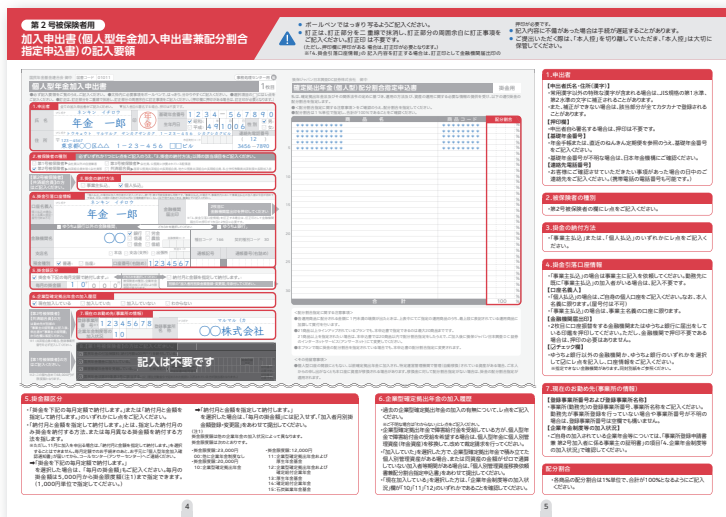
第２号被保険者用

加入申出書（個人型年金加入申出書兼配分割合指定申込書）の記入要領

● ボールペンではっきり丁寧にご記入ください。
● 訂正は、訂正箇所を二重線で抹消し、訂正箇所の周囲余白に訂正事項をご記入ください。訂正印は不要です。
（ただし、押印欄に押印がある場合は、訂正印が必要となります。）
※7、8、掛金引落口座情報の記入内容を訂正する場合は、訂正印として金融機関届出印の押印が必要です。
● 記入内容に不備があった場合は手続が遅延することがあります。
● ご提出いただく書類は、「本人控」を切り離していただき、「本人控」は大切に保管してください。

個人型年金加入申出書

1.申出者
2.被保険者の種別
3.掛金の納付方法
4.掛金引落口座情報
5.申出日
6.企業型確定拠出年金への加入状況
7.現在のお勤め先（事業所の情報）

年金　一郎
ネンキン　イチロウ
1234-5678
○○株式会社
記入は不要です

確定拠出年金（個人型）配分割合指定申込書

1.申出者
【申出者氏名・住所（漢字）】
・常用漢字以外の特殊な漢字が含まれる場合は、JIS規格の第1水準、第2水準の文字に補正されることがあります。
・また、補正ができない場合は、該当部分がカタカナで登録されることがあります。
【押印欄】
・申出者自ら署名する場合は、押印は不要です。
【基礎年金番号】
・年金手帳または、送付のねんきん定期便を参照のうえ、基礎年金番号をご記入ください。
・基礎年金番号が不明な場合は、日本年金機構にご確認ください。
【連絡先電話番号】
・お客様にご確認させていただきたい事項があった場合の日中のご連絡先をご記入ください。（携帯電話の電話番号も可能です。）

2.被保険者の種別
・第2号被保険者の欄に〇をご記入ください。

3.掛金の納付方法
・「事業主払込」または「個人払込」のいずれかに〇をご記入ください。

4.掛金引落口座情報
・「事業主払込」の場合は事業主に記入を依頼してください。勤務先に既に「事業主払込」の届出がある場合は、記入不要です。
【口座名義人】
・「個人払込」の場合は、ご自身の個人口座をご記入ください。なお、本人名義に限ります。（屋号付は不可）
・「事業主払込」の場合は、事業主名義の口座に限ります。
【金融機関届出印】
・2枚目にご金融機関をする金融機関またはゆうちょ銀行に届出をしている印鑑を押印してください。金融機関で押印不要である場合は、押印の必要はありません。
【チェック欄】
・ゆうちょ銀行以外の金融機関か、ゆうちょ銀行のいずれかを選択して該当にチェックをご記入ください。

5.申出日
・「掛金を下記の毎月定額で納付します。」または「納付月と金額を指定して納付します。」のいずれかに〇をご記入ください。
・「納付月と金額を指定して納付します。」とは、指定した納付月の余額を納付する方法、または毎月同額を納付する方法です。
■「掛金を下記の毎月定額で納付します。」を選択した場合は、「毎月の掛金額」をご記入ください。毎月の掛金額は5,000円から掛金限度額までの範囲です。（1,000円単位で指定してください。）
➡「納付月と金額を指定して納付します。」を選択した場合は、「毎月の掛金額」には記入せず、「加入者月別掛金額登録・変更届」をあわせてご提出ください。

6.企業型確定拠出年金への加入状況
・過去の企業型確定拠出年金の加入の有無について、いずれかに〇をご記入ください。

7.現在のお勤め先（事業所の情報）
【登録事業所番号および登録事業所名称】
・事業所(勤務先)の登録事業所番号、事業所名称をご記入ください。
【企業型確定拠出年金の加入状況】
・ご自身の加入されている企業年金等について、「事業所登録申請書兼第2号加入者に係る事業主の証明書」の項目「4.企業年金制度等の加入状況」をご確認ください。

配分割合
・各商品の配分割合は1%単位で、合計が100%となるようにご記入ください。

4
5